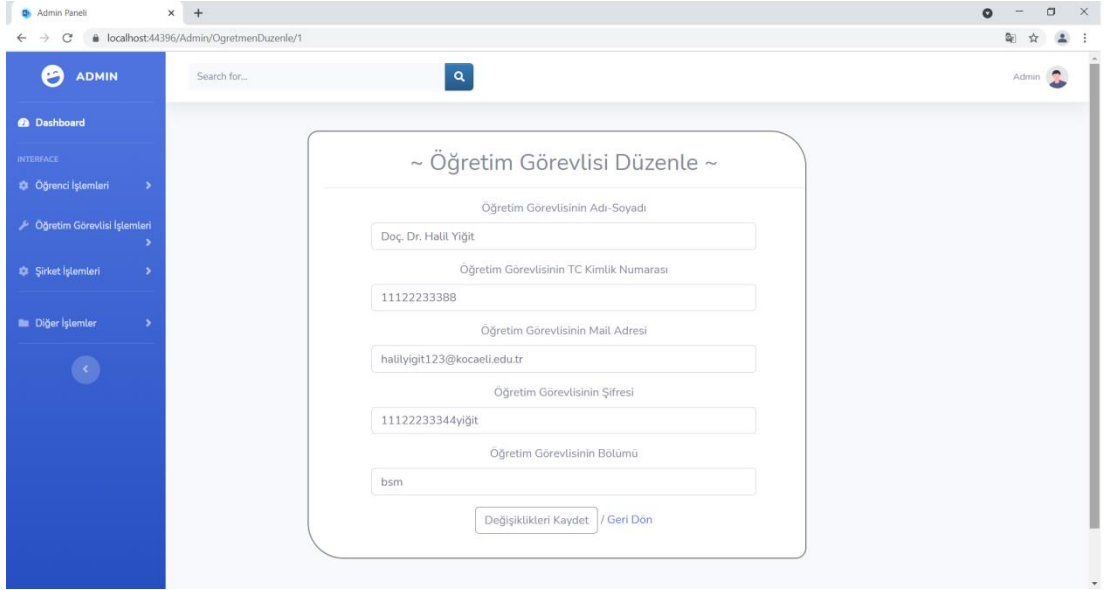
Admin Paneli

localhost:44396/Admin/OgretmenDuzenle/1

ADMIN

Search for...

Admin

Dashboard

INTERFACE

Öğrenci İşlemleri

Öğretim Görevlisi İşlemleri

Şirket İşlemleri

Diğer İşlemler

~ Öğretim Görevlisi Düzenle ~

Öğretim Görevlisinin Adı-Soyadı

Doç. Dr. Halil Yiğit

Öğretim Görevlisinin TC Kimlik Numarası

11122233388

Öğretim Görevlisinin Mail Adresi

halilyigit123@kocaeli.edu.tr

Öğretim Görevlisinin Şifresi

11122233344yiğit

Öğretim Görevlisinin Bölümü

bsm

Değişiklikleri Kaydet / Geri Dön